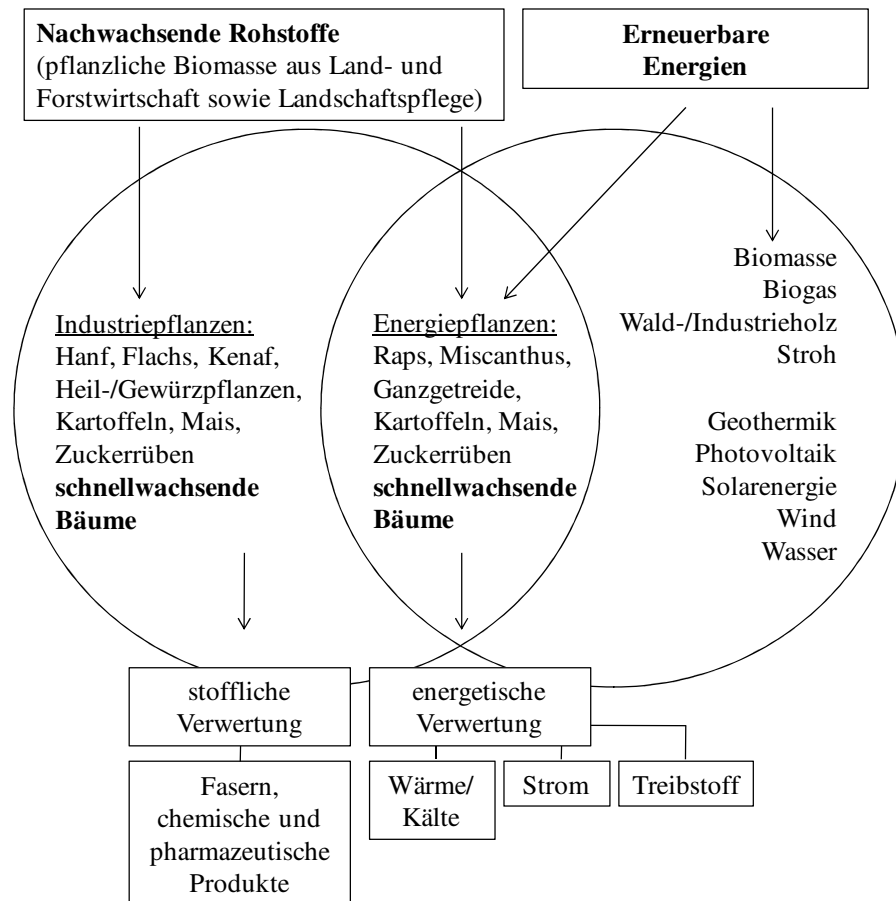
**Nachwachsende Rohstoffe**
(pflanzliche Biomasse aus Land- und Forstwirtschaft sowie Landschaftspflege)

**Erneuerbare Energien**

Industriepflanzen:
Hanf, Flachs, Kenaf, Heil-/Gewürzpflanzen, Kartoffeln, Mais, Zuckerrüben
**schnellwachsende Bäume**

Energiepflanzen:
Raps, Miscanthus, Ganzgetreide, Kartoffeln, Mais, Zuckerrüben
**schnellwachsende Bäume**

Biomasse
Biogas
Wald-/Industrieholz
Stroh

Geothermik
Photovoltaik
Solarenergie
Wind
Wasser

stoffliche Verwertung

energetische Verwertung

Fasern, chemische und pharmazeutische Produkte

Wärme/ Kälte

Strom

Treibstoff